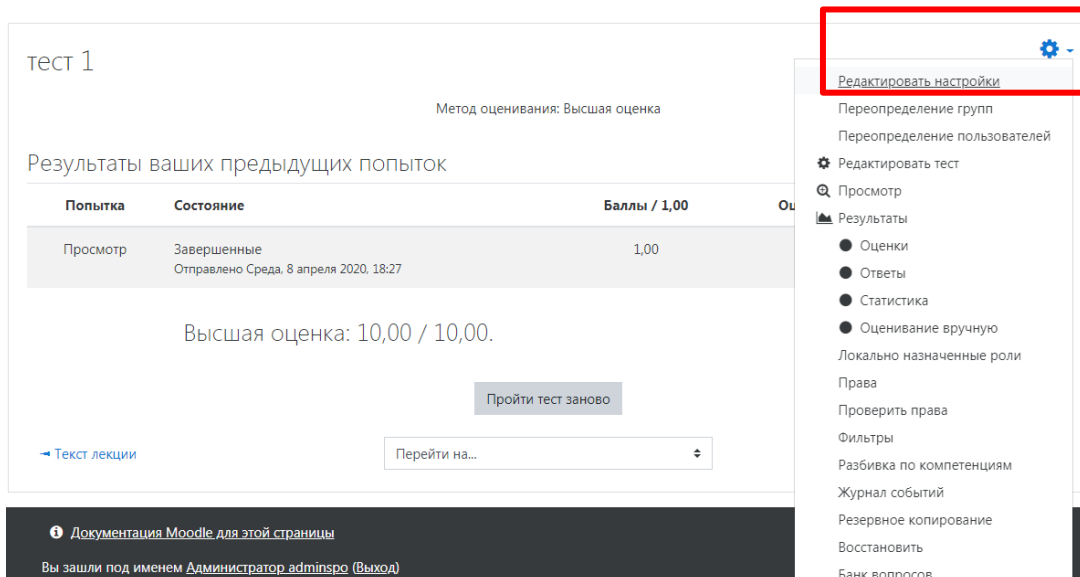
тест 1

Метод оценивания: Высшая оценка

Результаты ваших предыдущих попыток

| Попытка | Состояние | Баллы / 1,00 | Оц |
|---|---|---|---|
| Просмотр | Завершенные Отправлено Среда, 8 апреля 2020, 18:27 | 1,00 | |

Высшая оценка: 10,00 / 10,00.

Пройти тест заново

◄ Текст лекции

Перейти на...

Редактировать настройки
Переопределение групп
Переопределение пользователей
Редактировать тест
Просмотр
Результаты
Оценки
Ответы
Статистика
Оценивание вручную
Локально назначенные роли
Права
Проверить права
Фильтры
Разбивка по компетенциям
Журнал событий
Резервное копирование
Восстановить
Банк вопросов

Документация Moodle для этой страницы

Вы зашли под именем Администратор adminspo (Выход)